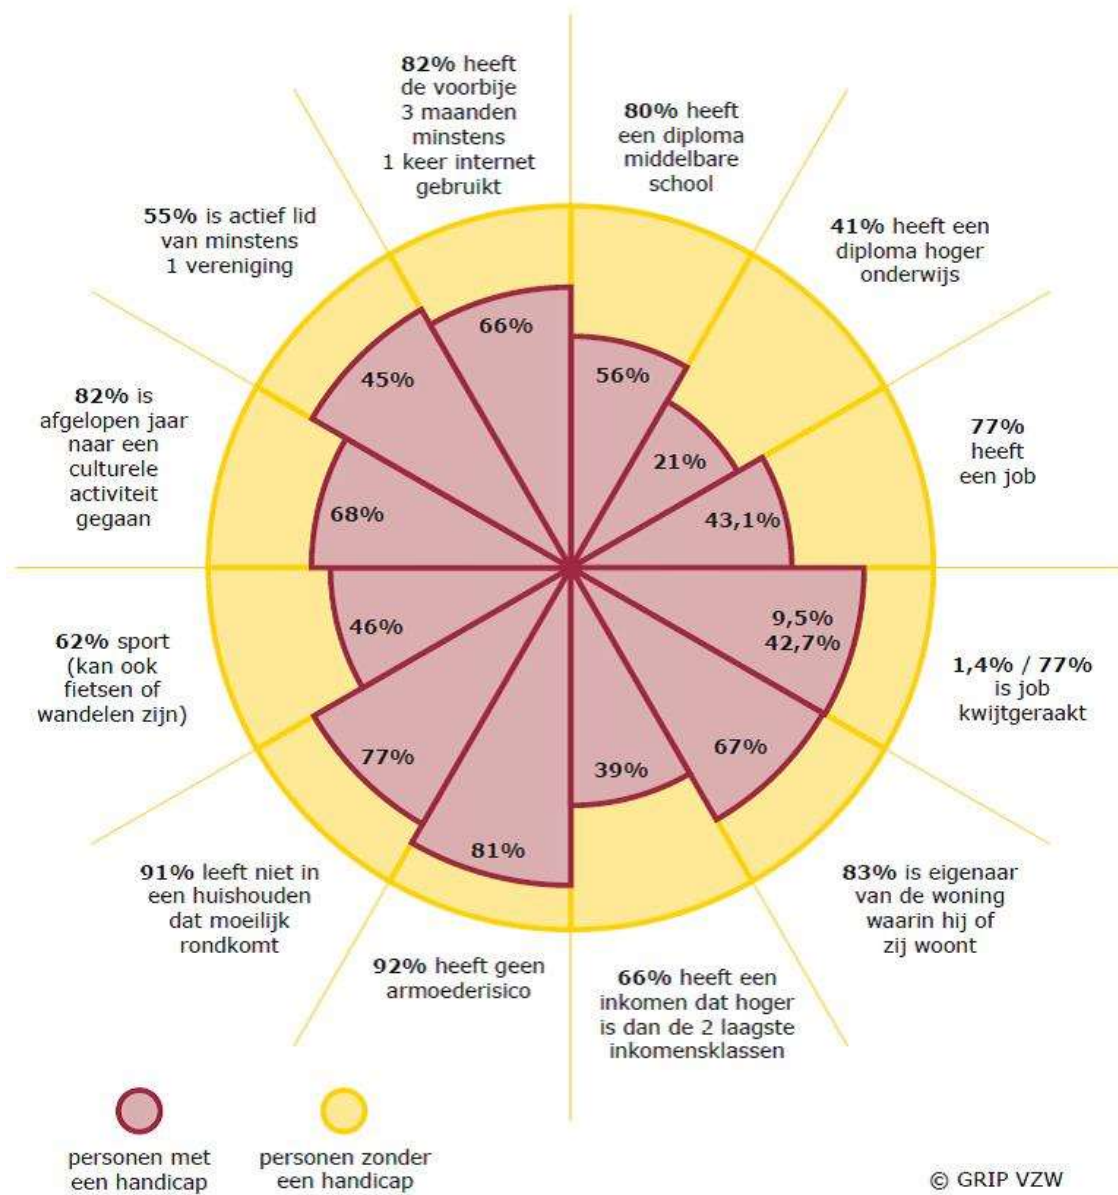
**82%** heeft de voorbije 3 maanden minstens 1 keer internet gebruikt

**80%** heeft een diploma middelbare school

**41%** heeft een diploma hoger onderwijs

**77%** heeft een job

**1,4% / 77%** is job kwijtgeraakt

**83%** is eigenaar van de woning waarin hij of zij woont

**66%** heeft een inkomen dat hoger is dan de 2 laagste inkomensklassen

**92%** heeft geen armoederisico

**91%** leeft niet in een huishouden dat moeilijk rondkomt

**62%** sport (kan ook fietsen of wandelen zijn)

**82%** is afgelopen jaar naar een culturele activiteit gegaan

**55%** is actief lid van minstens 1 vereniging

66%
56%
21%
43,1%
9,5%
42,7%
67%
39%
81%
77%
46%
68%
45%

personen met een handicap

personen zonder een handicap

© GRIP VZW